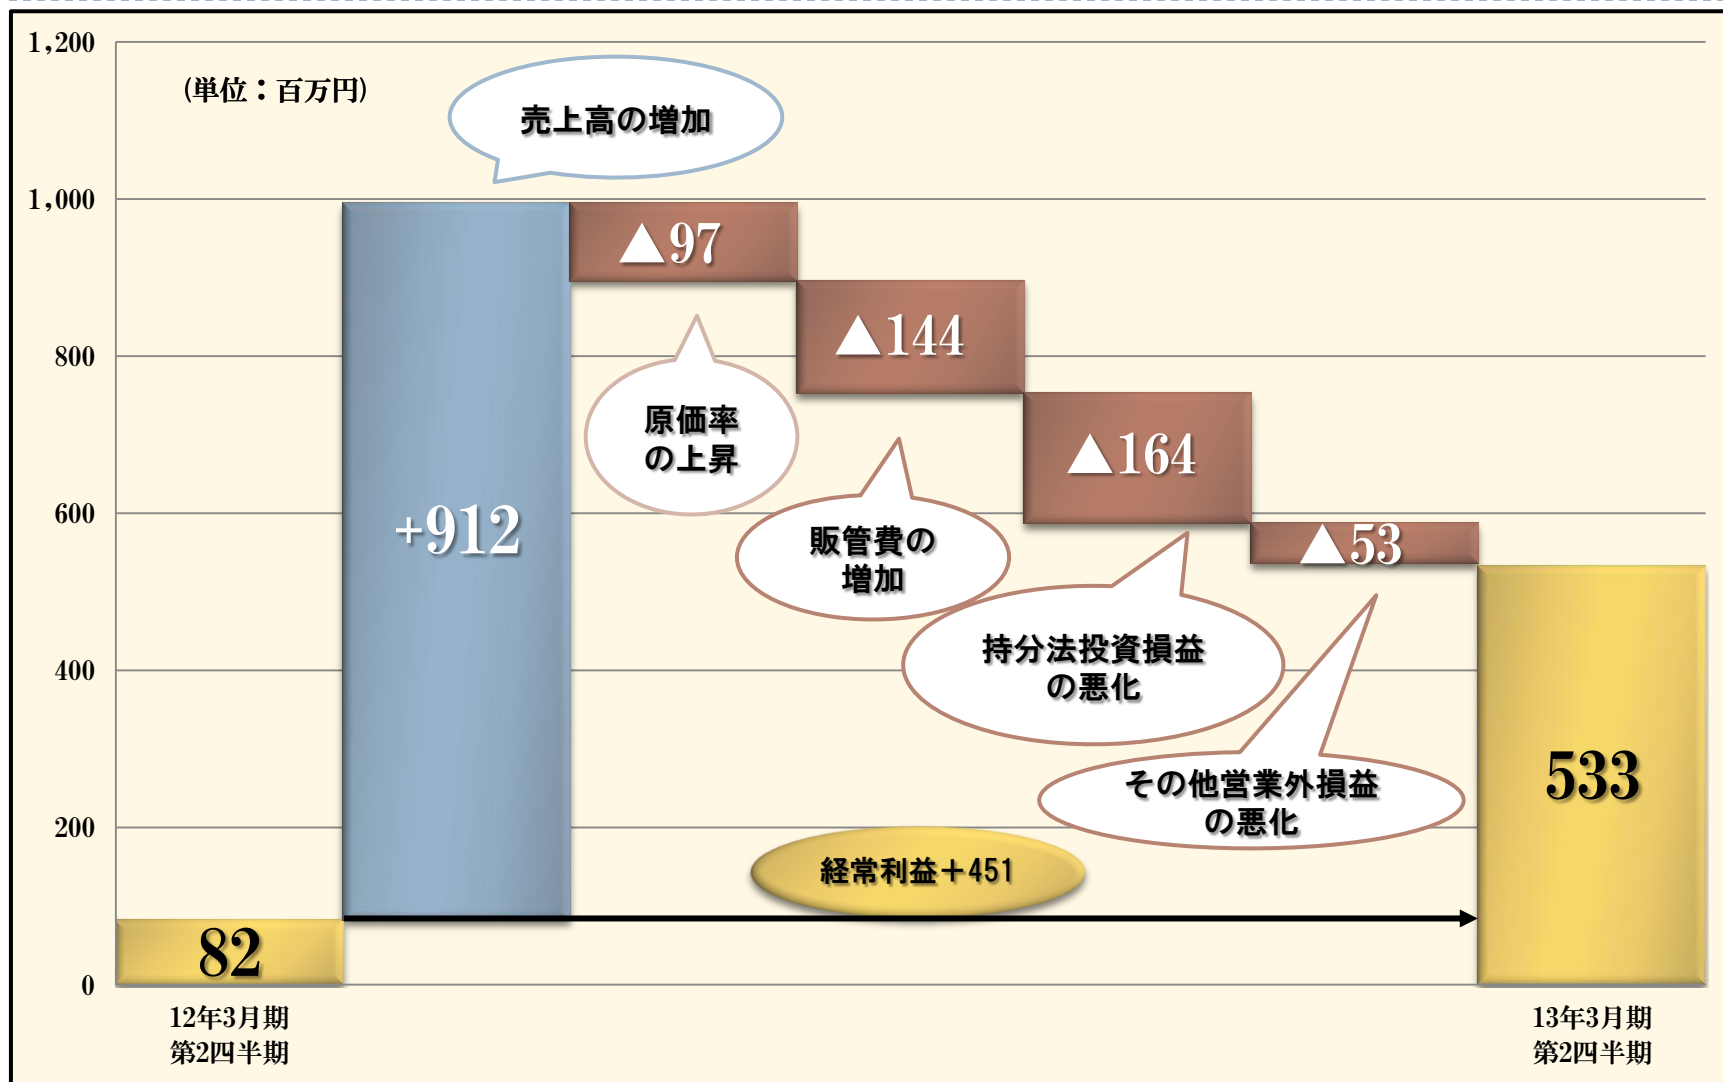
1,200
1,000
800
600
400
200
0

(単位：百万円)

売上高の増加

+912

▲97

原価率の上昇

▲144

販管費の増加

▲164

持分法投資損益の悪化

▲53

その他営業外損益の悪化

経常利益＋451

82

533

12年3月期
第2四半期

13年3月期
第2四半期